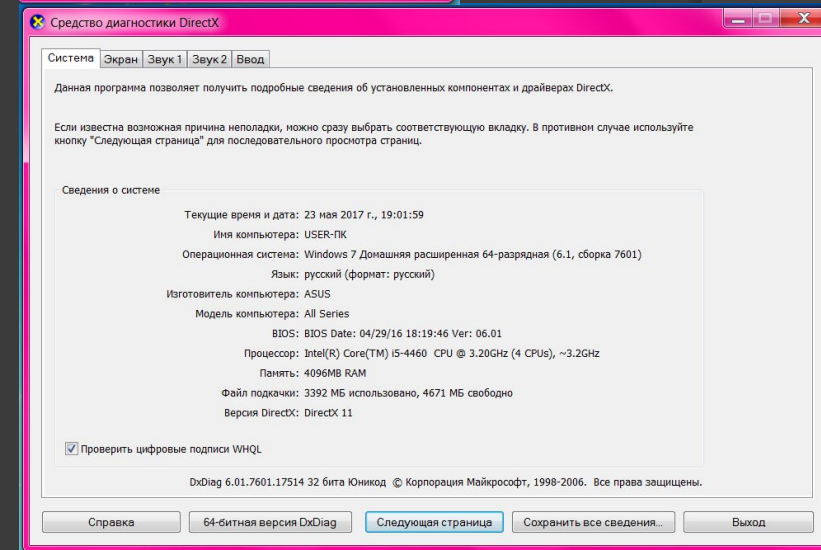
Средство диагностики DirectX

Система | Экран | Звук 1 | Звук 2 | Ввод

Данная программа позволяет получить подробные сведения об установленных компонентах и драйверах DirectX.

Если известна возможная причина неполадки, можно сразу выбрать соответствующую вкладку. В противном случае используйте кнопку "Следующая страница" для последовательного просмотра страниц.

Сведения о системе

Текущие время и дата: 23 мая 2017 г., 19:01:59
Имя компьютера: USER-ПК
Операционная система: Windows 7 Домашняя расширенная 64-разрядная (6.1, сборка 7601)
Язык: русский (формат: русский)
Изготовитель компьютера: ASUS
Модель компьютера: All Series
BIOS: BIOS Date: 04/29/16 18:19:46 Ver: 06.01
Процессор: Intel(R) Core(TM) i5-4460 CPU @ 3.20GHz (4 CPUs), ~3.2GHz
Память: 4096MB RAM
Файл подкачки: 3392 МБ использовано, 4671 МБ свободно
Версия DirectX: DirectX 11

Проверить цифровые подписи WHQL

DxDiag 6.01.7601.17514 32 бита Юникод © Корпорация Майкрософт, 1998-2006. Все права защищены.

Справка | 64-битная версия DxDiag | Следующая страница | Сохранить все сведения... | Выход